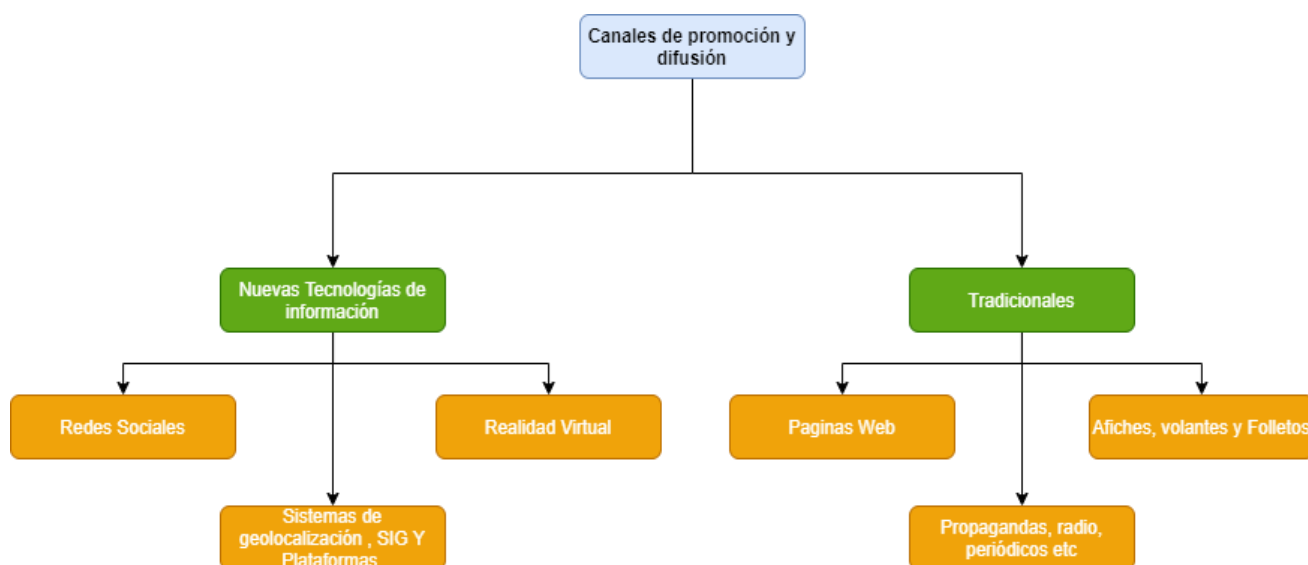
Canales de promoción y difusión

Nuevas Tecnologías de información

Tradicionales

Redes Sociales

Realidad Virtual

Paginas Web

Afiches, volantes y Folletos

Sistemas de geolocalización , SIG Y Plataformas

Propagandas, radio, periódicos etc